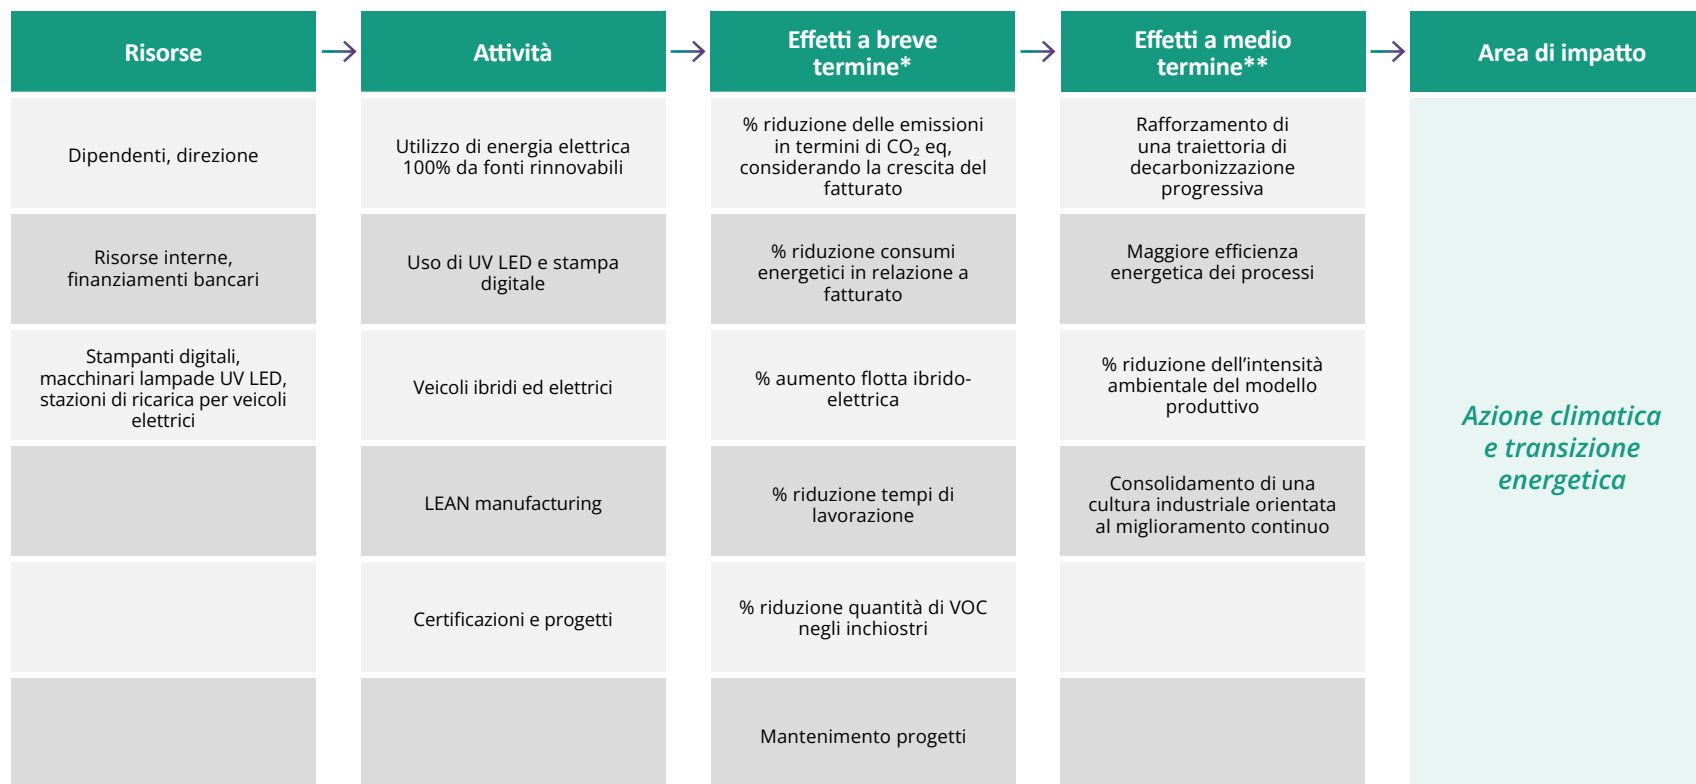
| Risorse | Attività | Effetti a breve termine* | Effetti a medio termine** | Area di impatto |
|---|---|---|---|---|
| Dipendenti, direzione | Utilizzo di energia elettrica 100% da fonti rinnovabili | % riduzione delle emissioni in termini di $CO_2$ eq, considerando la crescita del fatturato | Rafforzamento di una traiettoria di decarbonizzazione progressiva | Azione climatica e transizione energetica |
| Risorse interne, finanziamenti bancari | Uso di UV LED e stampa digitale | % riduzione consumi energetici in relazione a fatturato | Maggiore efficienza energetica dei processi | |
| Stampanti digitali, macchinari lampade UV LED, stazioni di ricarica per veicoli elettrici | Veicoli ibridi ed elettrici | % aumento flotta ibrido-elettrica | % riduzione dell'intensità ambientale del modello produttivo | |
| | LEAN manufacturing | % riduzione tempi di lavorazione | Consolidamento di una cultura industriale orientata al miglioramento continuo | |
| | Certificazioni e progetti | % riduzione quantità di VOC negli inchiostri | | |
| | | Mantenimento progetti | | |